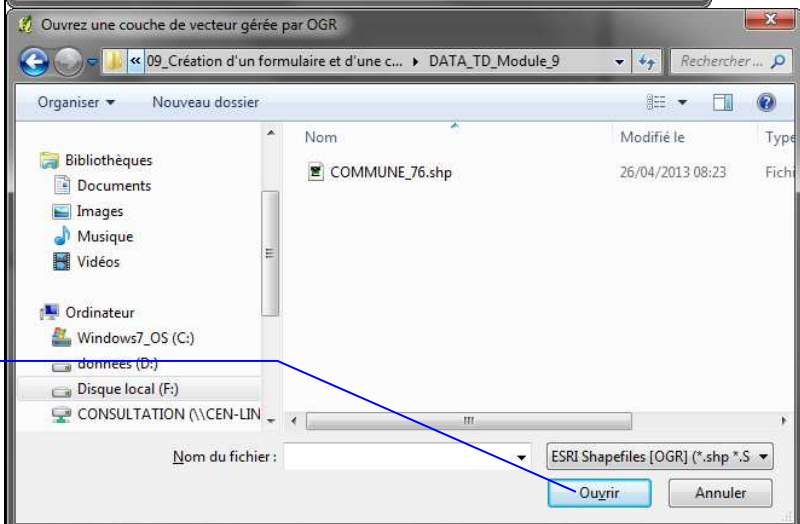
Ouvrez une couche de vecteur gérée par OGR

« 09_Création d'un formulaire et d'une c... ▸ DATA_TD_Module_9

Rechercher...

Organiser ▾ Nouveau dossier

Nom

Modifié le

Type

Bibliothèques

Documents

Images

Musique

Vidéos

Ordinateur

Windows7_OS (C:)

donnees (D:)

Disque local (F:)

CONSULTATION (\\CEN-LIN

COMMUNE_76.shp

26/04/2013 08:23

Fichi

Nom du fichier :

ESRI Shapefiles [OGR] (*.shp *.S

Ouvrir

Annuler